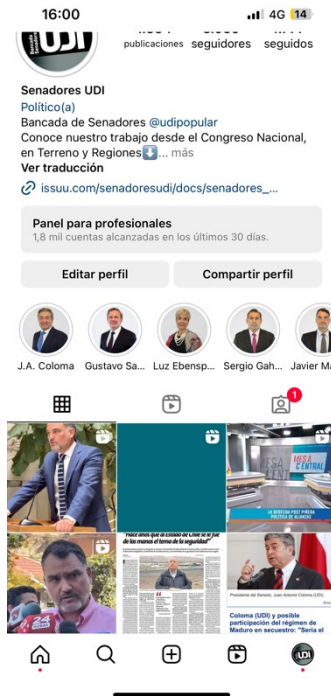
16:00

4G 14

publicaciones seguidores seguidos

Senadores UDI
Político(a)
Bancada de Senadores @udipopular
Conoce nuestro trabajo desde el Congreso Nacional, en Terreno y Regiones⬇️... más
Ver traducción

issuu.com/senadoresudi/docs/senadores_...

Panel para profesionales
1,8 mil cuentas alcanzadas en los últimos 30 días.

Editar perfil
Compartir perfil

J.A. Coloma
Gustavo Sa...
Luz Ebensp...
Sergio Gah...
Javier Ma

1

"Hace años que el Estado de Chile se ha ido de las manos el tema de la seguridad"

MESA CENTRAL

Coloma (UDI) y posible participación del régimen de Maduro en secuestro: "Sería el

UDI